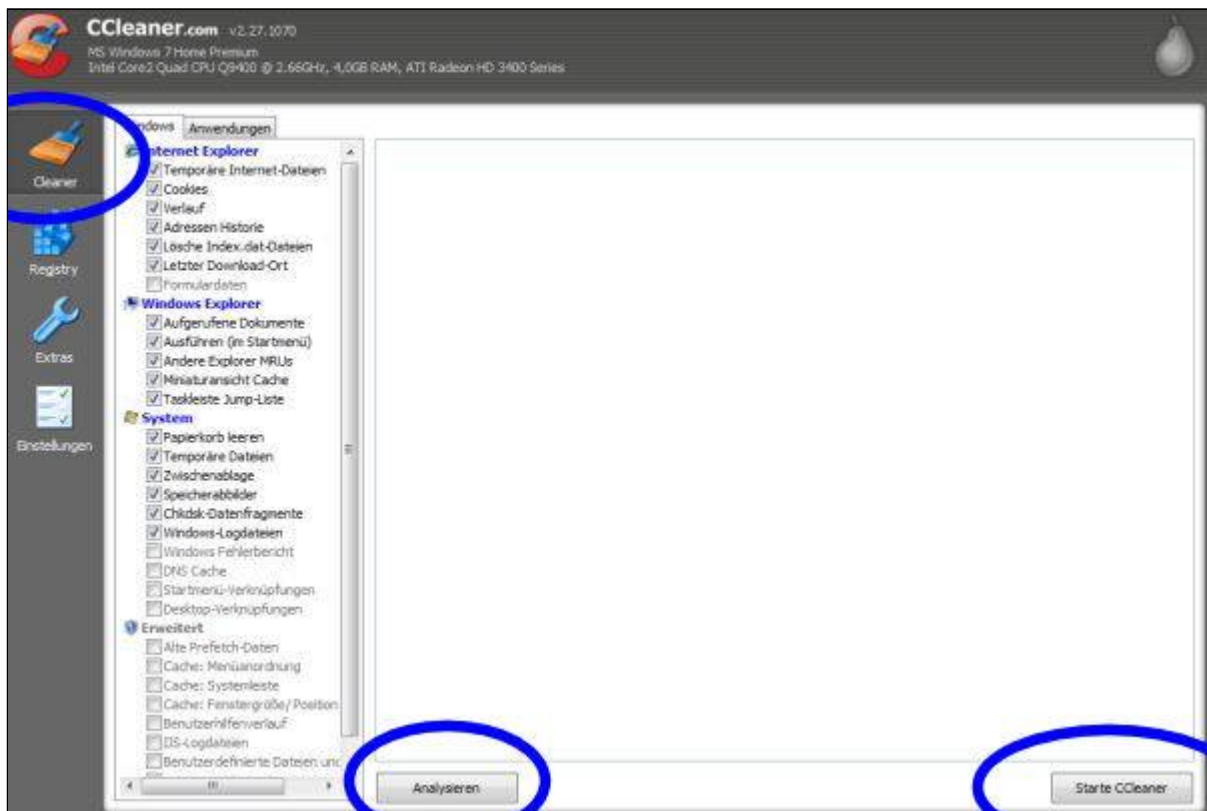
CCleaner.com v2.27.1070
MS Windows 7 Home Premium
Intel Core2 Quad CPU Q9400 @ 2.66GHz, 4,0GB RAM, ATI Radeon HD 3400 Series

Cleaner
Registry
Extras
Einstellungen

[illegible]dows
Anwendungen

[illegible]nternet Explorer
Temporäre Internet-Dateien
Cookies
Verlauf
Adressen Historie
Lösche Index.dat-Dateien
Letzter Download-Ort
Formulardaten

Windows Explorer
Aufgerufene Dokumente
Ausführen (im Startmenü)
Andere Explorer MRUs
Miniaturansicht Cache
Taskleiste Jump-Liste

System
Papierkorb leeren
Temporäre Dateien
Zwischenablage
Speicherabbilder
Chkdsk-Datenfragmente
Windows-Logdateien
Windows Fehlerbericht
DNS Cache
Startmenü-Verknüpfungen
Desktop-Verknüpfungen

Erweitert
Alte Prefetch-Daten
Cache: Menüanordnung
Cache: Systemleiste
Cache: Fenstergröße/ Position
Benutzerhilfenverlauf
IIS-Logdateien
Benutzerdefinierte Dateien und

Analysieren
Starte CCleaner